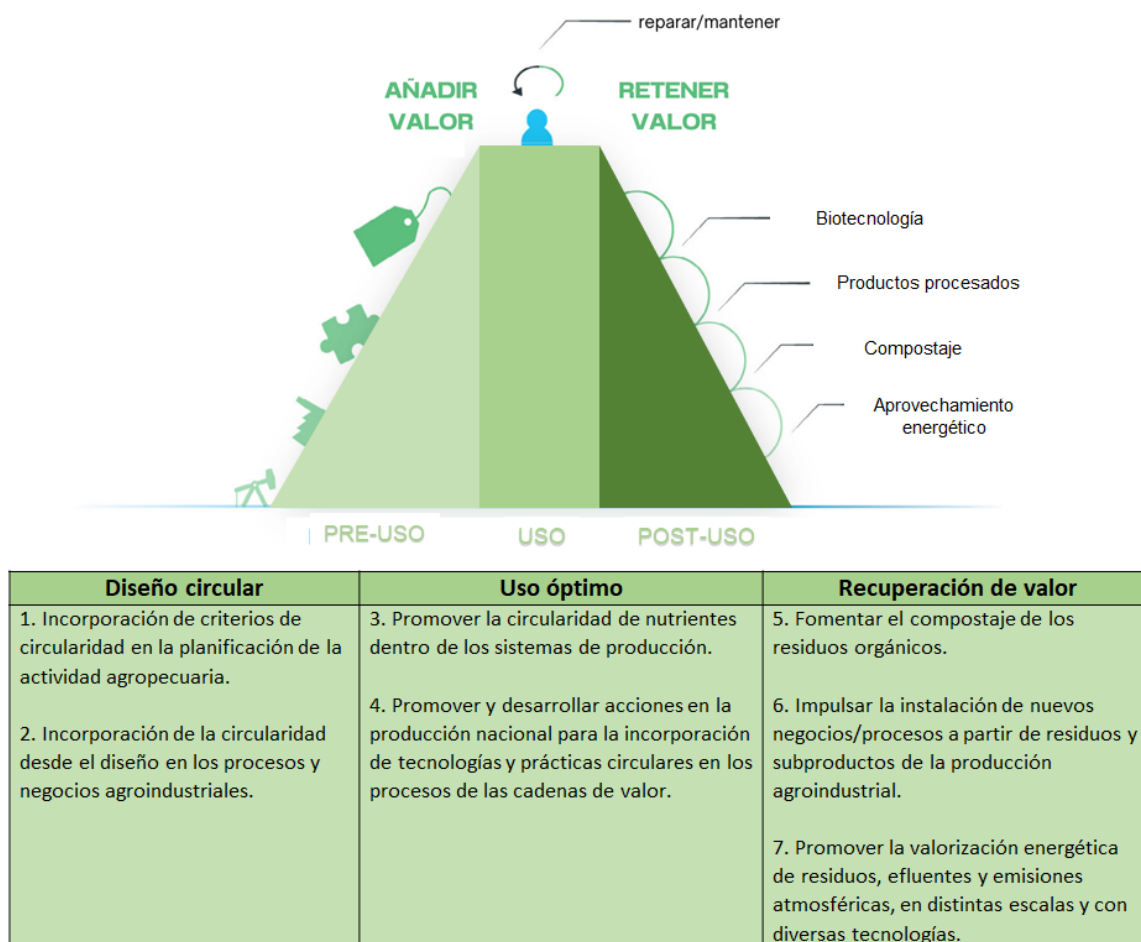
reparar/mantener

AÑADIR VALOR

RETENER VALOR

Biotecnología

Productos procesados

Compostaje

Aprovechamiento energético

PRE-USO

USO

POST-USO

| Diseño circular | Uso óptimo | Recuperación de valor |
|---|---|---|
| 1. Incorporación de criterios de circularidad en la planificación de la actividad agropecuaria.<br><br>2. Incorporación de la circularidad desde el diseño en los procesos y negocios agroindustriales. | 3. Promover la circularidad de nutrientes dentro de los sistemas de producción.<br><br>4. Promover y desarrollar acciones en la producción nacional para la incorporación de tecnologías y prácticas circulares en los procesos de las cadenas de valor. | 5. Fomentar el compostaje de los residuos orgánicos.<br><br>6. Impulsar la instalación de nuevos negocios/procesos a partir de residuos y subproductos de la producción agroindustrial.<br><br>7. Promover la valorización energética de residuos, efluentes y emisiones atmosféricas, en distintas escalas y con diversas tecnologías. |